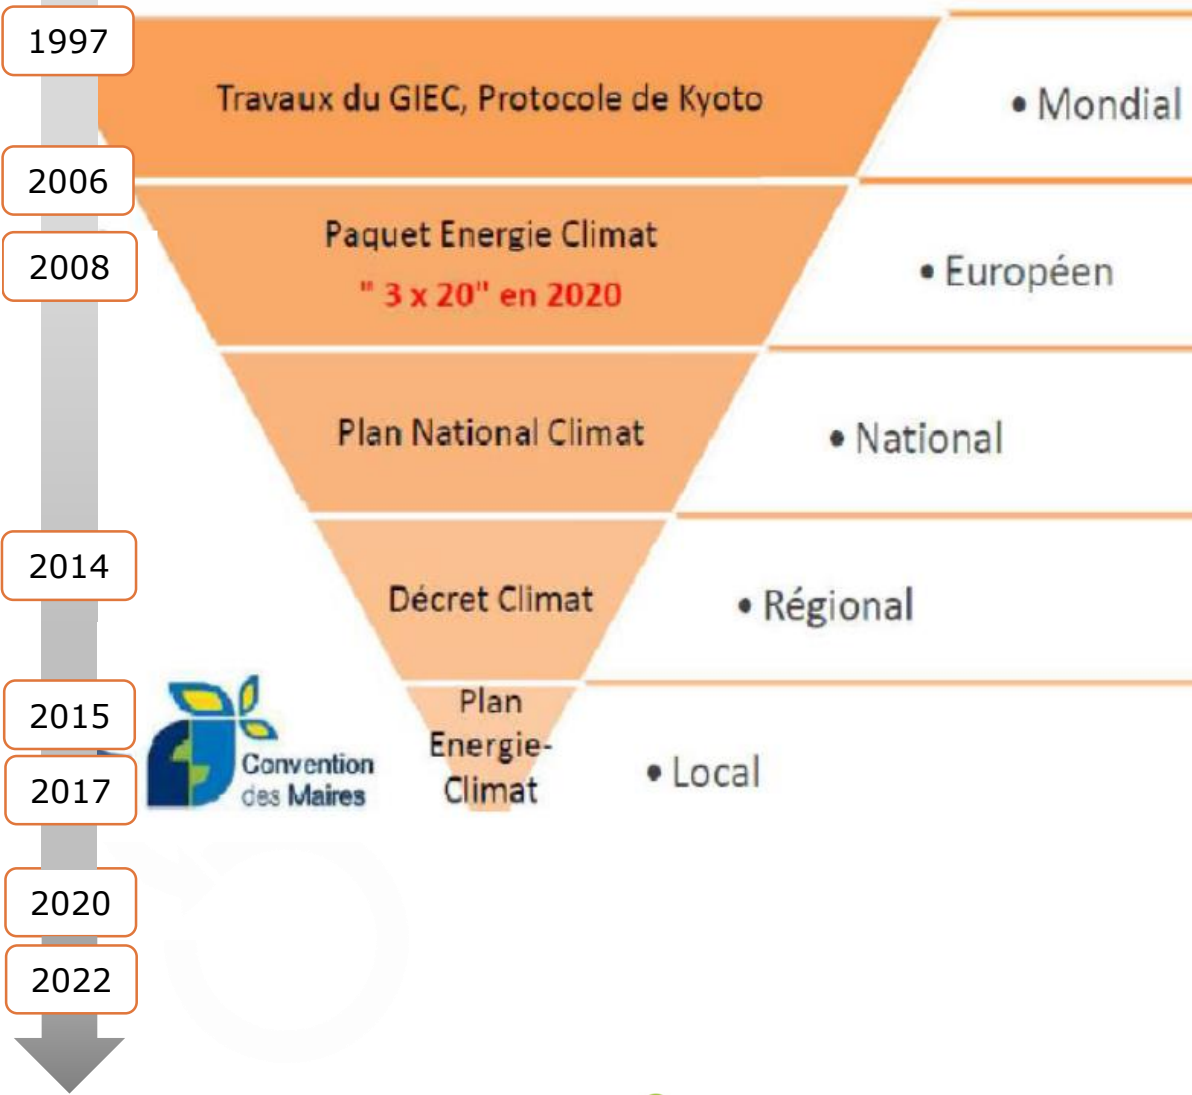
1997

2006

2008

2014

2015

2017

2020

2022

Travaux du GIEC, Protocole de Kyoto

• Mondial

Paquet Energie Climat

" 3 x 20" en 2020

• Européen

Plan National Climat

• National

Décret Climat

• Régional

Convention des Maires

Plan Energie-Climat

• Local